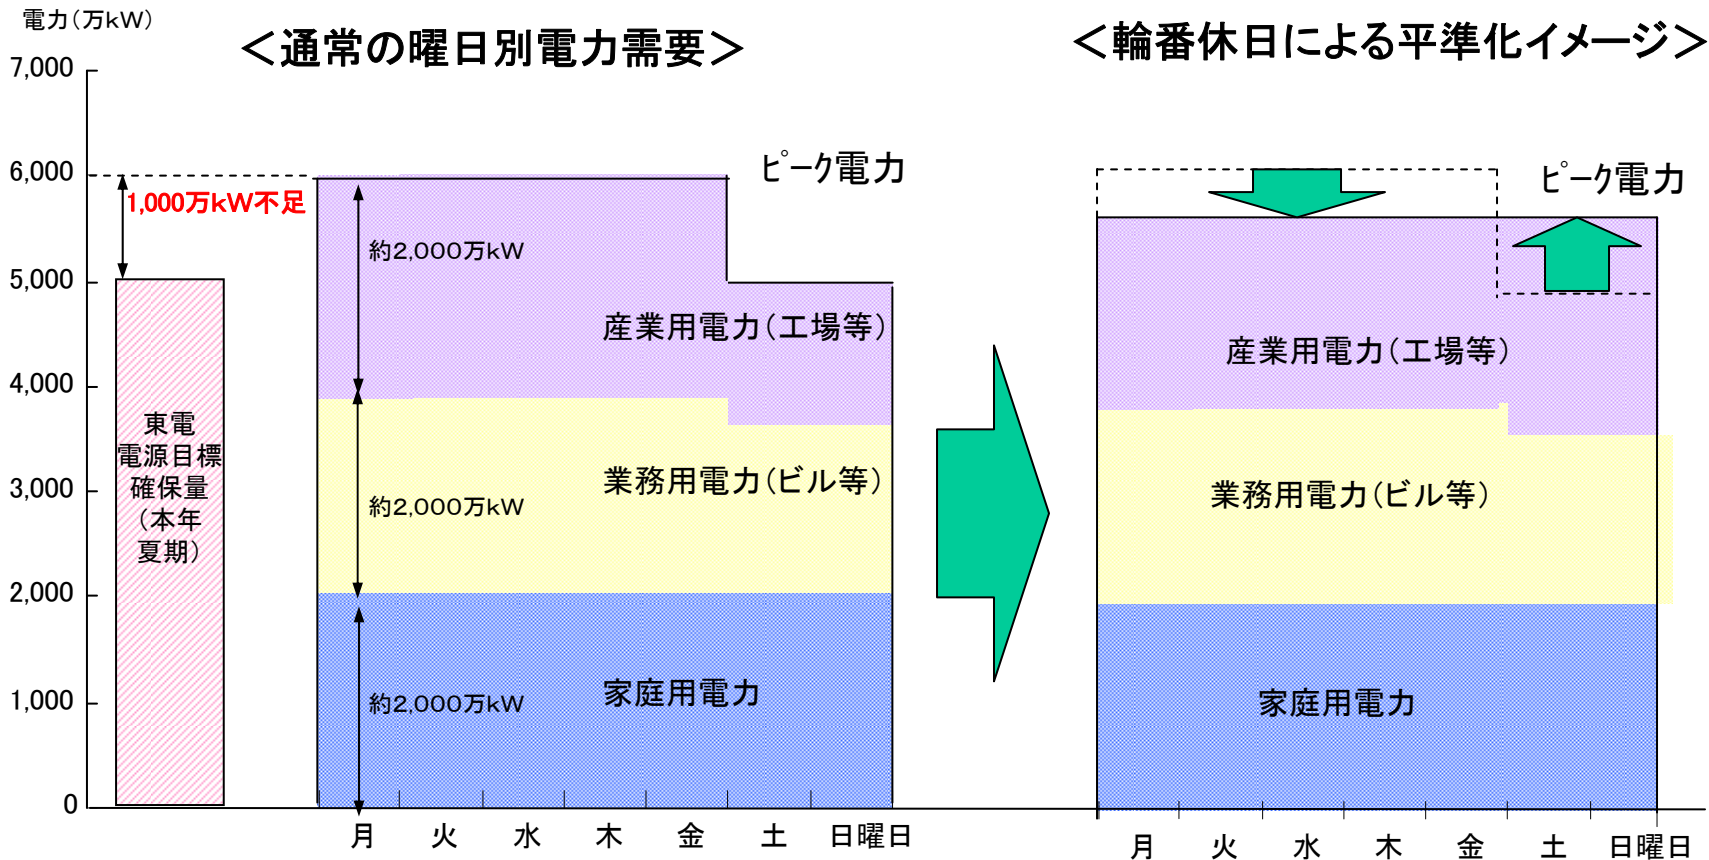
電力（万kW）

＜通常の曜日別電力需要＞

＜輪番休日による平準化イメージ＞

7,000
6,000
5,000
4,000
3,000
2,000
1,000
0

1,000万kW不足

東電
電源目標
確保量
（本年
夏期）

ピーク電力

約2,000万kW

産業用電力（工場等）

約2,000万kW

業務用電力（ビル等）

約2,000万kW

家庭用電力

月　火　水　木　金　土　日曜日

ピーク電力

産業用電力（工場等）

業務用電力（ビル等）

家庭用電力

月　火　水　木　金　土　日曜日